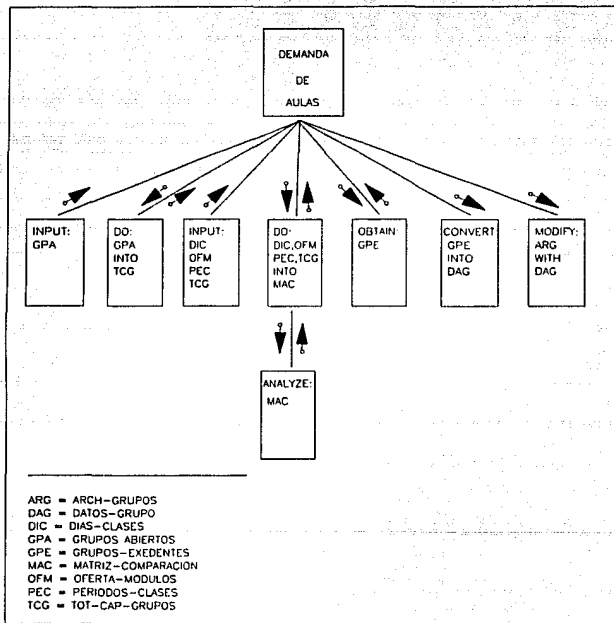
DEMANDA
DE
AULAS

INPUT:
GPA

DO:
GPA
INTO
TCG

INPUT:
DIC
OFM
PEC
TCG

DO:
DIC,OFM
PEC,TCG
INTO
MAC

OBTAIN
GPE

CONVERT
GPE
INTO
DAG

MODIFY:
ARG
WITH
DAG

ANALYZE:
MAC

ARG = ARCH-GRUPOS
DAG = DATOS-GRUPO
DIC = DIAS-CLASES
GPA = GRUPOS ABIERTOS
GPE = GRUPOS-EXEDENTES
MAC = MATRIZ-COMPARACION
OFM = OFERTA-MODULOS
PEC = PERIODOS-CLASES
TCG = TOT-CAP-GRUPOS